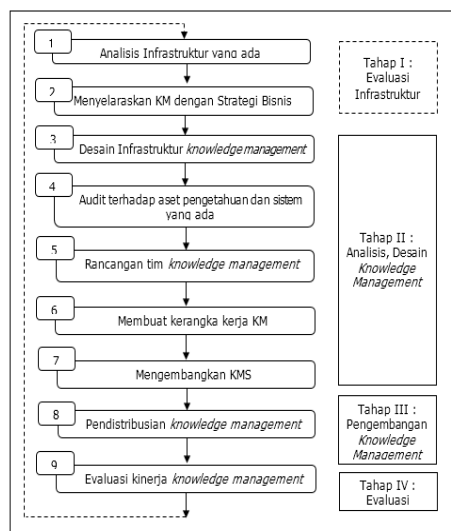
1
Analisis Infrastruktur yang ada

2
Menyelaraskan KM dengan Strategi Bisnis

3
Desain Infrastruktur knowledge management

4
Audit terhadap aset pengetahuan dan sistem yang ada

5
Rancangan tim knowledge management

6
Membuat kerangka kerja KM

7
Mengembangkan KMS

8
Pendistribusian knowledge management

9
Evaluasi kinerja knowledge management

Tahap I : Evaluasi Infrastruktur

Tahap II : Analisis, Desain Knowledge Management

Tahap III : Pengembangan Knowledge Management

Tahap IV : Evaluasi